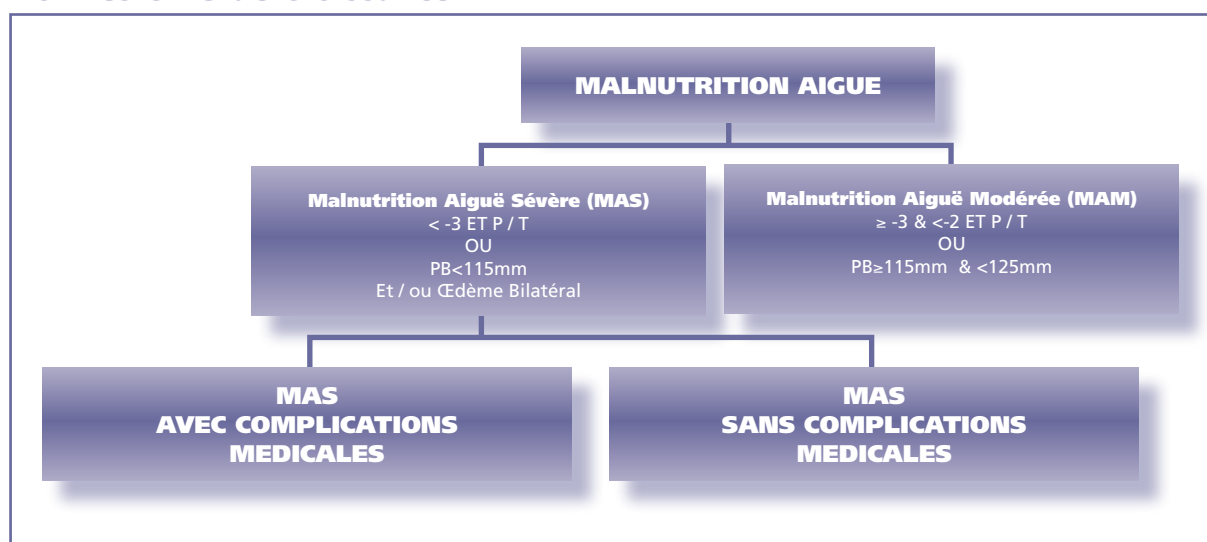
MALNUTRITION AIGUE

Malnutrition Aiguë Sévère (MAS)
< -3 ET P / T
OU
PB<115mm
Et / ou Œdème Bilatéral

Malnutrition Aiguë Modérée (MAM)
≥ -3 & <-2 ET P / T
OU
PB≥115mm & <125mm

MAS
AVEC COMPLICATIONS
MEDICALES

MAS
SANS COMPLICATIONS
MEDICALES